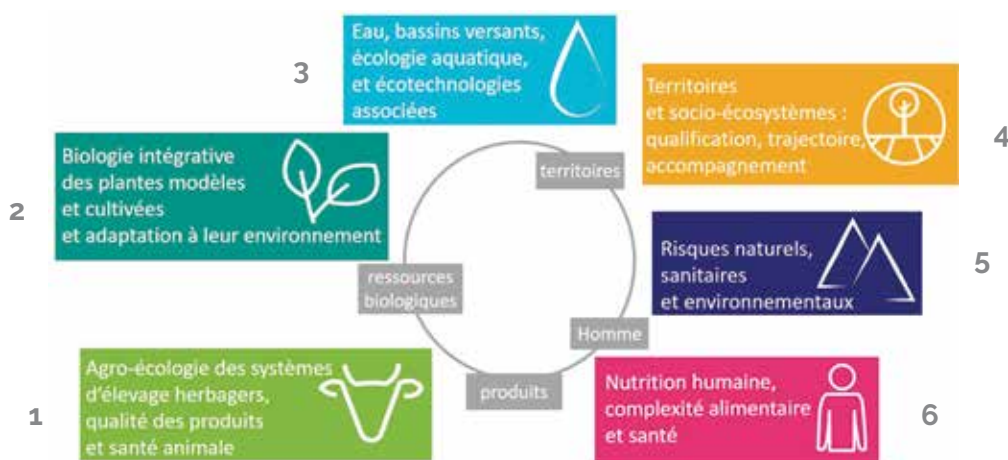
3

Eau, bassins versants, écologie aquatique, et écotechnologies associées

Territoires et socio-écosystèmes : qualification, trajectoire, accompagnement

4

2

Biologie intégrative des plantes modèles et cultivées et adaptation à leur environnement

territoires

ressources biologiques

Homme

produits

Risques naturels, sanitaires et environnementaux

5

1

Agro-écologie des systèmes d'élevage herbagers, qualité des produits et santé animale

Nutrition humaine, complexité alimentaire et santé

6